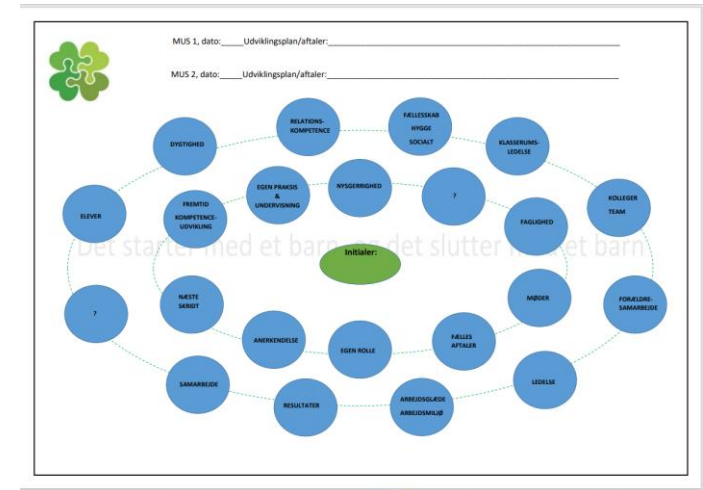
MUS 1, dato:_____Udviklingsplan/aftaler:___________________________________________

MUS 2, dato:_____Udviklingsplan/aftaler:___________________________________________

RELATIONS-KOMPETENCE

FÆLLESSKAB HYGGE SOCIALT

DYGTIGHED

KLASSERUMS-LEDELSE

NYSGERRIGHED

EGEN PRAKSIS & UNDERVISNING

?

FREMTID KOMPETENCE-UDVIKLING

KOLLEGER TEAM

ELEVER

FAGLIGHED

Det starter med et barn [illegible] det slutter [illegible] et barn

Initialer:

NÆSTE SKRIDT

MØDER

FORÆLDRE-SAMARBEJDE

?

ANERKENDELSE

EGEN ROLLE

FÆLLES AFTALER

LEDELSE

SAMARBEJDE

RESULTATER

ARBEJDSGLÆDE ARBEJDSMILJØ